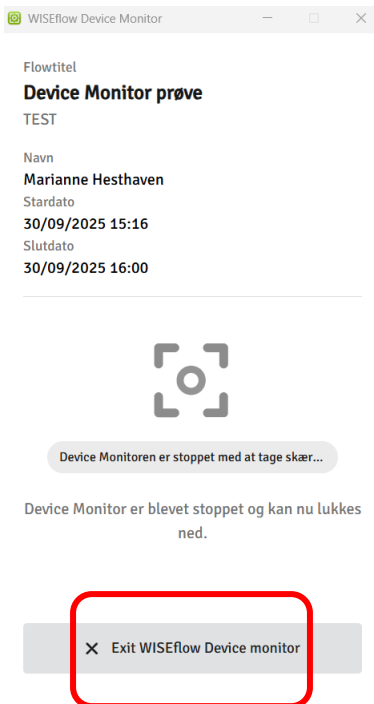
WISEflow Device Monitor

Flowtitel
Device Monitor prøve
TEST

Navn
Marianne Hesthaven
Stardato
30/09/2025 15:16
Slutdato
30/09/2025 16:00

Device Monitoren er stoppet med at tage skær...

Device Monitor er blevet stoppet og kan nu lukkes ned.

× Exit WISEflow Device monitor